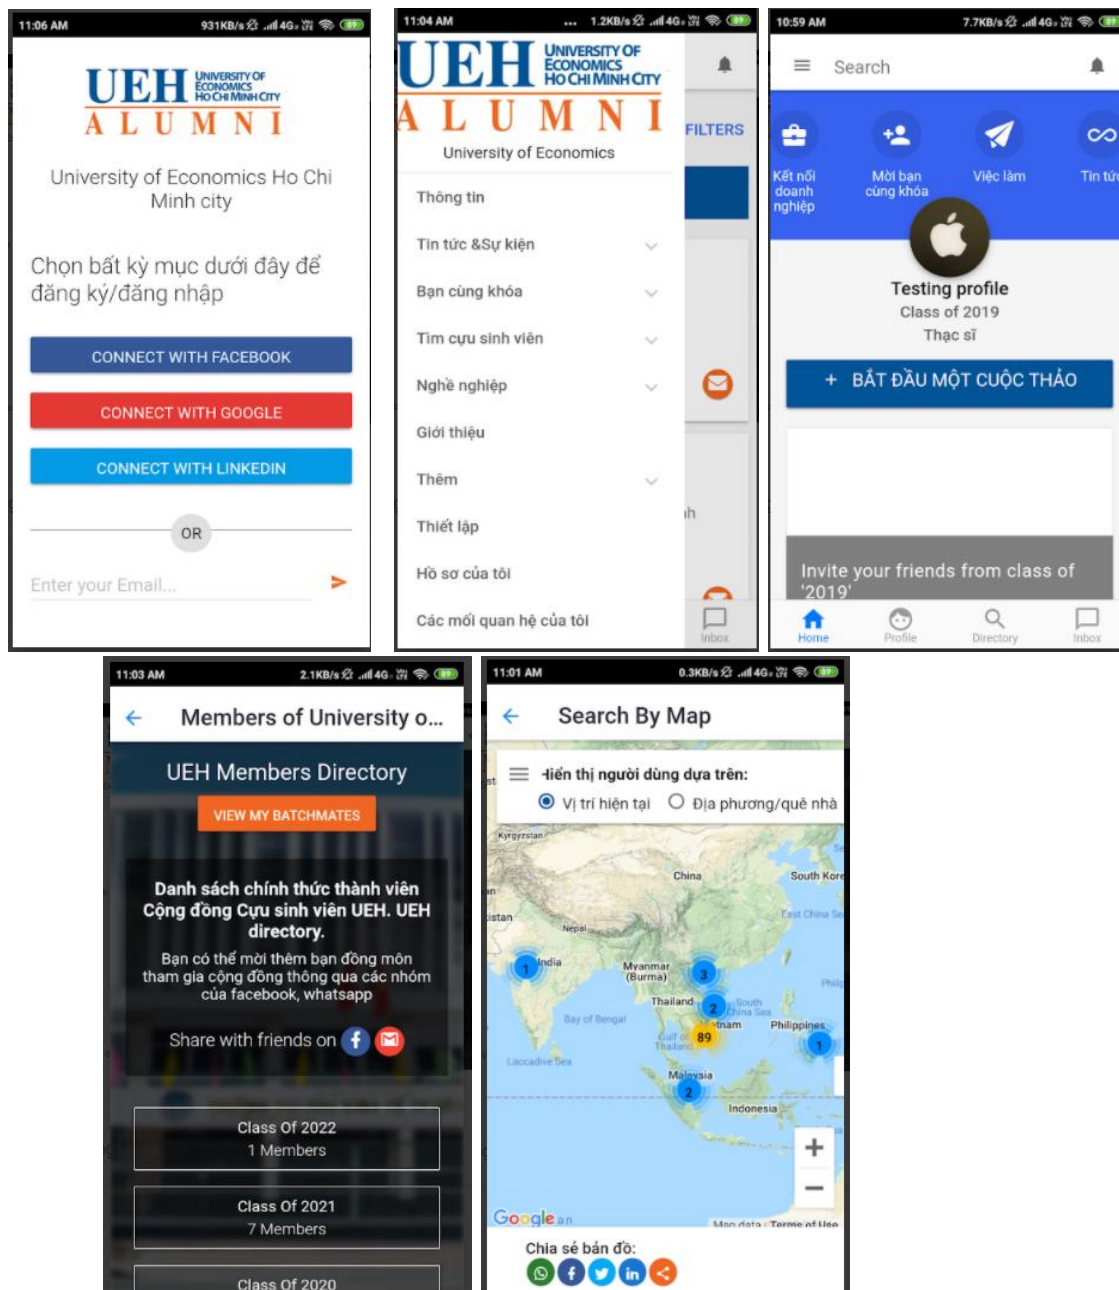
11:06 AM 931KB/s 4G 89

UEH UNIVERSITY OF ECONOMICS HO CHI MINH CITY
ALUMNI

University of Economics Ho Chi Minh city

Chọn bất kỳ mục dưới đây để đăng ký/đăng nhập

CONNECT WITH FACEBOOK

CONNECT WITH GOOGLE

CONNECT WITH LINKEDIN

OR

Enter your Email...

11:04 AM 1.2KB/s 4G 89

UEH UNIVERSITY OF ECONOMICS HO CHI MINH CITY
ALUMNI
University of Economics

FILTERS

Thông tin
Tin tức &Sự kiện
Bạn cùng khóa
Tìm cựu sinh viên
Nghề nghiệp
Giới thiệu
Thêm
Thiết lập
Hồ sơ của tôi
Các mối quan hệ của tôi

Inbox

10:59 AM 7.7KB/s 4G 89

Search

Kết nối doanh nghiệp
Mời bạn cùng khóa
Việc làm
Tin tứ

Testing profile
Class of 2019
Thạc sĩ

+ BẮT ĐẦU MỘT CUỘC THẢO

Invite your friends from class of '2019'

Home Profile Directory Inbox

11:03 AM 2.1KB/s 4G 89

Members of University o...

UEH Members Directory

VIEW MY BATCHMATES

Danh sách chính thức thành viên Cộng đồng Cựu sinh viên UEH. UEH directory.
Bạn có thể mời thêm bạn đồng môn tham gia cộng đồng thông qua các nhóm của facebook, whatsapp

Share with friends on

Class Of 2022
1 Members

Class Of 2021
7 Members

Class Of 2020

11:01 AM 0.3KB/s 4G 89

Search By Map

Hiển thị người dùng dựa trên:
Vị trí hiện tại Địa phương/quê nhà

Kyrgyzstan
China
South Kore
Nepal
East China Se
India
Myanmar (Burma)
Thailand
South China Sea
Bay of Bengal
Gulf of Thailand
Vietnam
Philippines
Laccadive Sea
Malaysia
Indonesia
1 3 2 89 1 2

Google
Map data Terms of Use

Chia sẻ bản đồ: